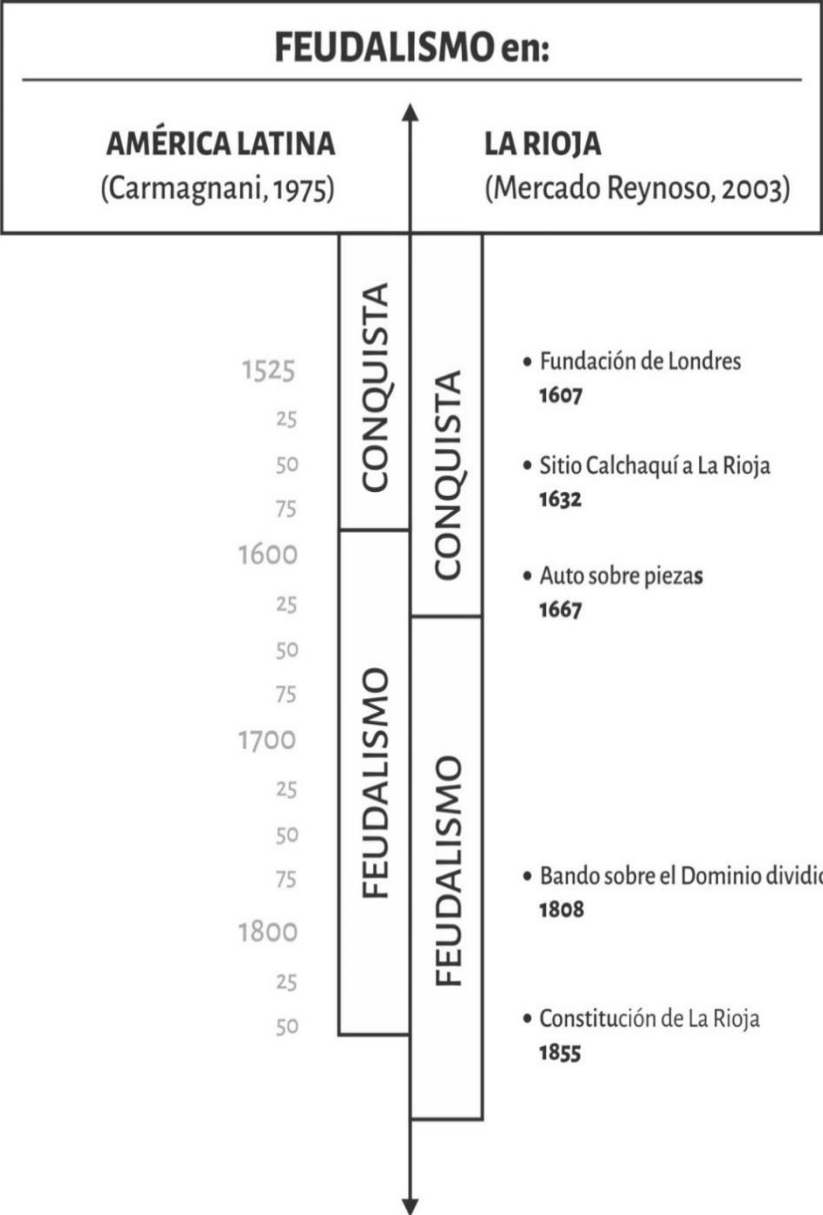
FEUDALISMO en:

AMÉRICA LATINA
(Carmagnani, 1975)

LA RIOJA
(Mercado Reynoso, 2003)

1525
25
50
75
1600
25
50
75
1700
25
50
75
1800
25
50

CONQUISTA

FEUDALISMO

CONQUISTA

FEUDALISMO

• Fundación de Londres
1607

• Sitio Calchaquí a La Rioja
1632

• Auto sobre piezas
1667

• Bando sobre el Dominio dividi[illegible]
1808

• Constitución de La Rioja
1855